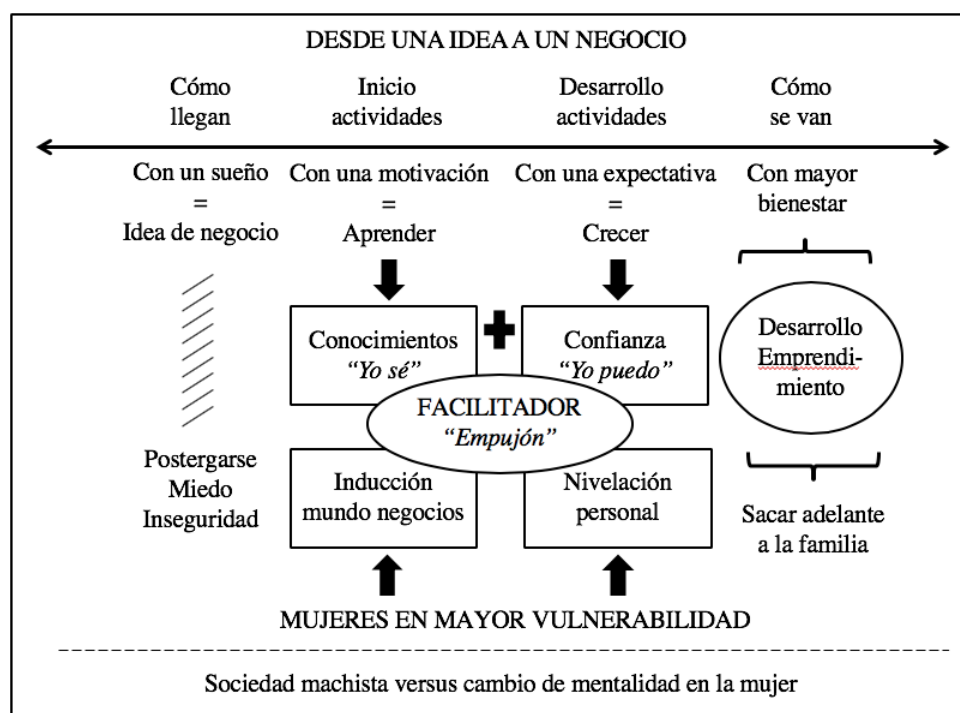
DESDE UNA IDEA A UN NEGOCIO

Cómo llegan

Inicio actividades

Desarrollo actividades

Cómo se van

Con un sueño = Idea de negocio

Con una motivación = Aprender

Con una expectativa = Crecer

Con mayor bienestar

Conocimientos *"Yo sé"*

Confianza *"Yo puedo"*

Desarrollo Emprendimiento

FACILITADOR *"Empujón"*

Postergarse Miedo Inseguridad

Inducción mundo negocios

Nivelación personal

Sacar adelante a la familia

MUJERES EN MAYOR VULNERABILIDAD

Sociedad machista versus cambio de mentalidad en la mujer